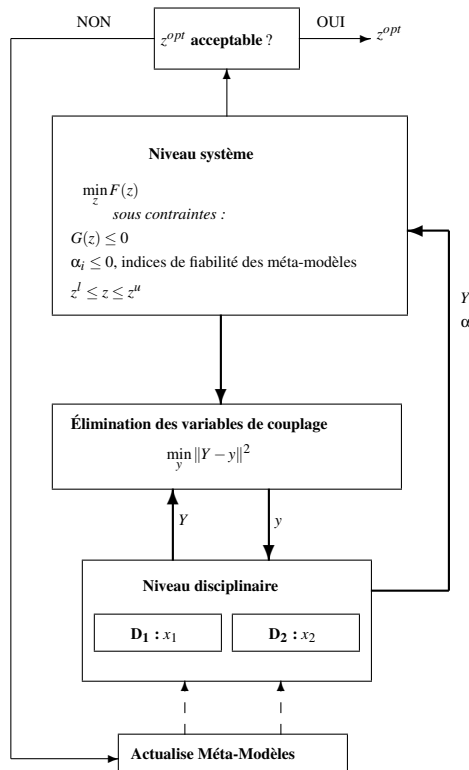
NON

$z^{opt}$ **acceptable** ?

OUI

$z^{opt}$

**Niveau système**

$\min_{z} F(z)$

*sous contraintes :*

$G(z) \leq 0$

$\alpha_i \leq 0$, indices de fiabilité des méta-modèles

$z^l \leq z \leq z^u$

$Y$

$\alpha$

**Élimination des variables de couplage**

$\min_{y} \|Y - y\|^2$

$Y$

$y$

**Niveau disciplinaire**

$\mathbf{D_1}$ **:** $x_1$

$\mathbf{D_2}$ **:** $x_2$

**Actualise Méta-Modèles**